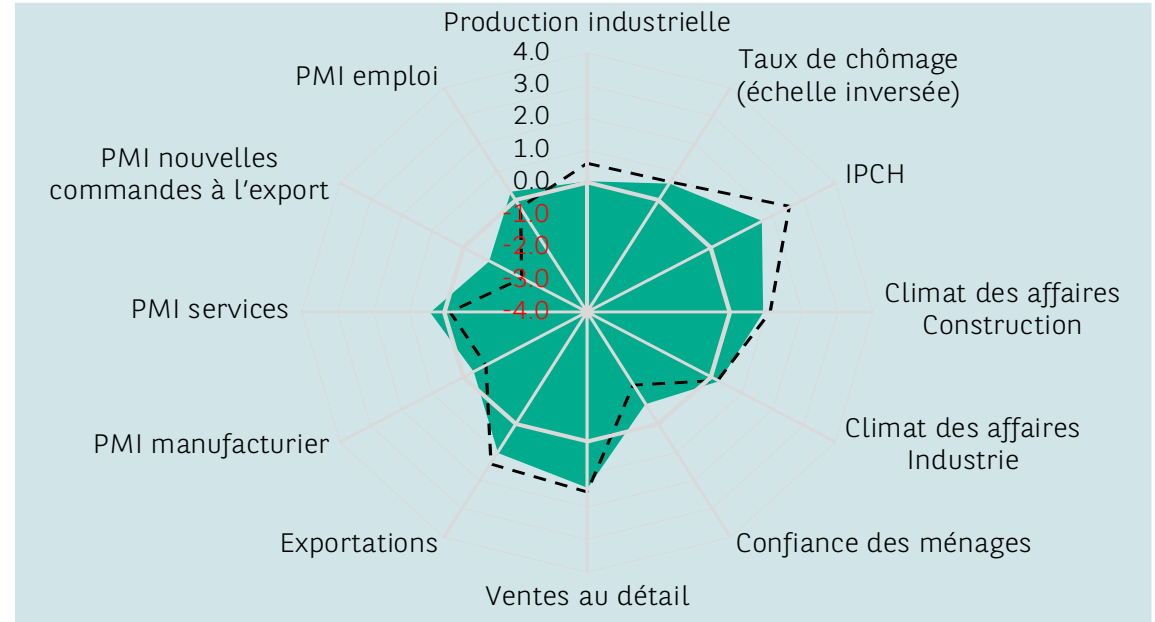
Production industrielle

4.0
3.0
2.0
1.0
0.0
-1.0
-2.0
-3.0
-4.0

Taux de chômage (échelle inversée)

IPCH

Climat des affaires Construction

Climat des affaires Industrie

Confiance des ménages

Ventes au détail

Exportations

PMI manufacturier

PMI services

PMI nouvelles commandes à l'export

PMI emploi